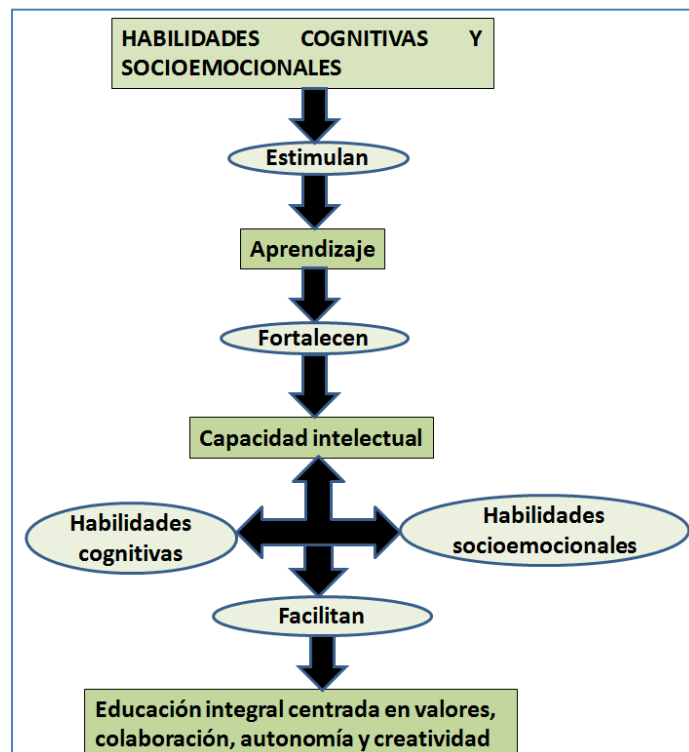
HABILIDADES COGNITIVAS Y SOCIOEMOCIONALES

Estimulan

Aprendizaje

Fortalecen

Capacidad intelectual

Habilidades cognitivas

Habilidades socioemocionales

Facilitan

Educación integral centrada en valores, colaboración, autonomía y creatividad